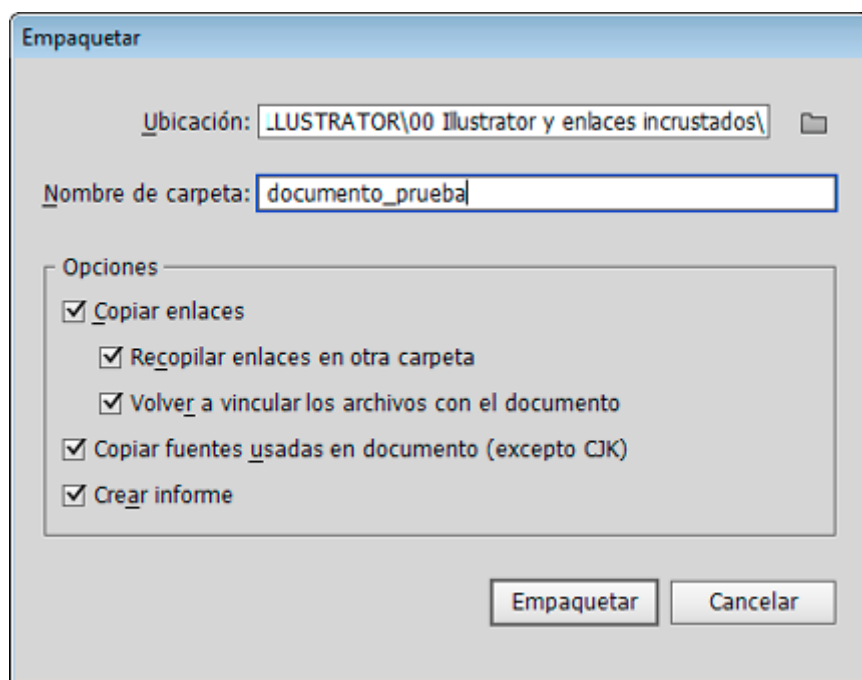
Empaquetar

Ubicación: .LUSTRATOR\00 Illustrator y enlaces incrustados\

Nombre de carpeta: documento_prueba

Opciones

☑ Copiar enlaces

☑ Recopilar enlaces en otra carpeta

☑ Volver a vincular los archivos con el documento

☑ Copiar fuentes usadas en documento (excepto CJK)

☑ Crear informe

Empaquetar

Cancelar